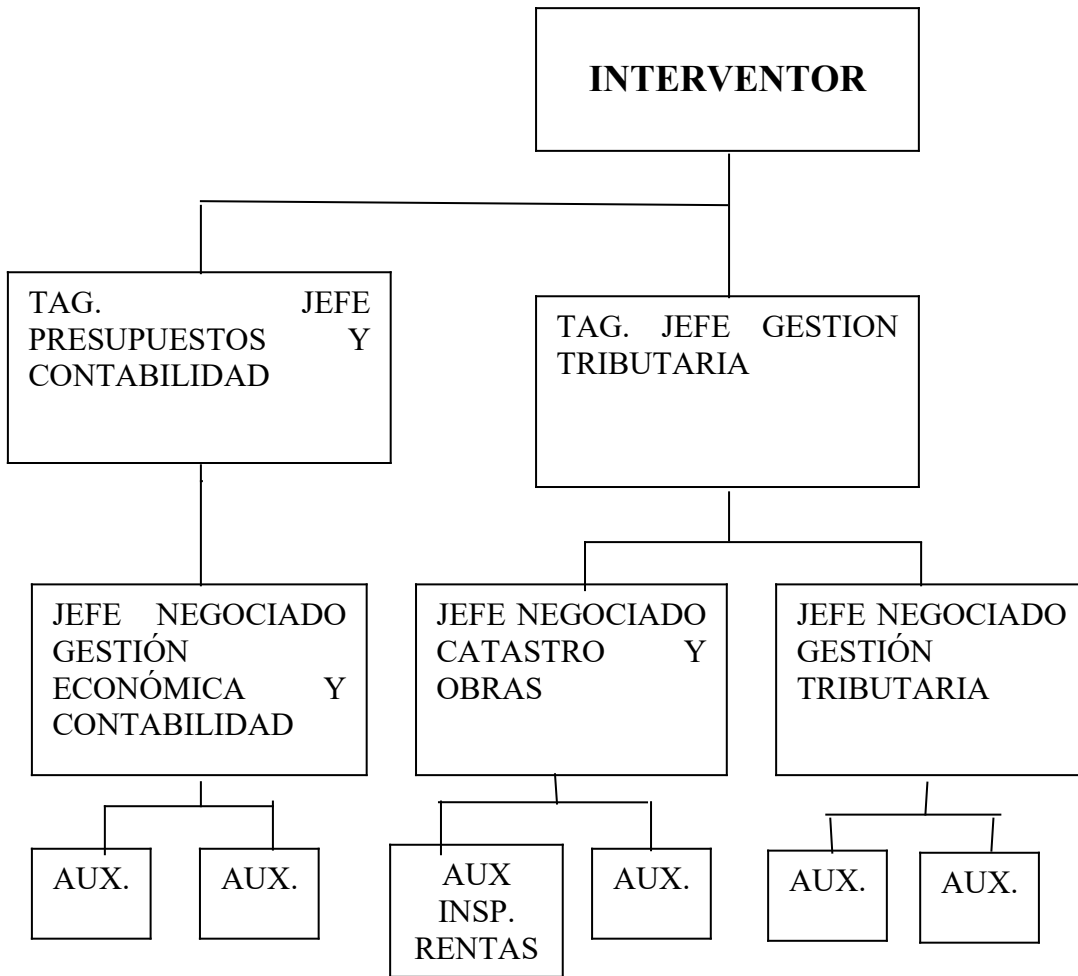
INTERVENTOR

TAG. JEFE PRESUPUESTOS Y CONTABILIDAD

TAG. JEFE GESTION TRIBUTARIA

JEFE NEGOCIADO GESTIÓN ECONÓMICA Y CONTABILIDAD

JEFE NEGOCIADO CATASTRO Y OBRAS

JEFE NEGOCIADO GESTIÓN TRIBUTARIA

AUX.

AUX.

AUX INSP. RENTAS

AUX.

AUX.

AUX.